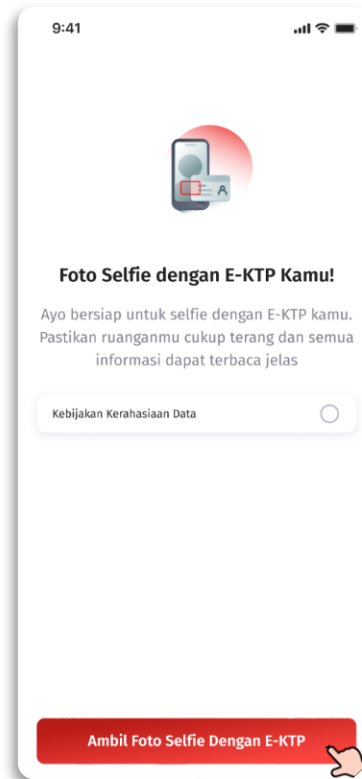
9:41

Foto Selfie dengan E-KTP Kamu!

Ayo bersiap untuk selfie dengan E-KTP kamu. Pastikan ruanganmu cukup terang dan semua informasi dapat terbaca jelas

Kebijakan Kerahasiaan Data

Ambil Foto Selfie Dengan E-KTP